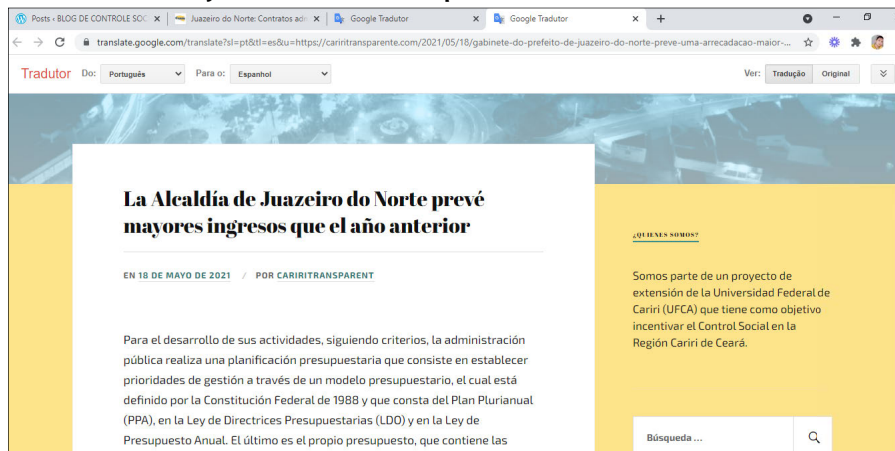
Posts ‹ BLOG DE CONTROLE SOC ×
Juazeiro do Norte: Contratos adi ×
Google Tradutor ×
Google Tradutor ×
+

translate.google.com/translate?sl=pt&tl=es&u=https://cariritransparente.com/2021/05/18/gabinete-do-prefeito-de-juazeiro-do-norte-preve-uma-arrecadacao-maior-...

Tradutor Do: Português Para o: Espanhol Ver: Tradução Original

La Alcaldía de Juazeiro do Norte prevé mayores ingresos que el año anterior

EN 18 DE MAYO DE 2021 / POR CARIRITRANSPARENT

Para el desarrollo de sus actividades, siguiendo criterios, la administración pública realiza una planificación presupuestaria que consiste en establecer prioridades de gestión a través de un modelo presupuestario, el cual está definido por la Constitución Federal de 1988 y que consta del Plan Plurianual (PPA), en la Ley de Directrices Presupuestarias (LDO) y en la Ley de Presupuesto Anual. El último es el propio presupuesto, que contiene las

¿QUIENES SOMOS?

Somos parte de un proyecto de extensión de la Universidad Federal de Cariri (UFCA) que tiene como objetivo incentivar el Control Social en la Región Cariri de Ceará.

Búsqueda ...